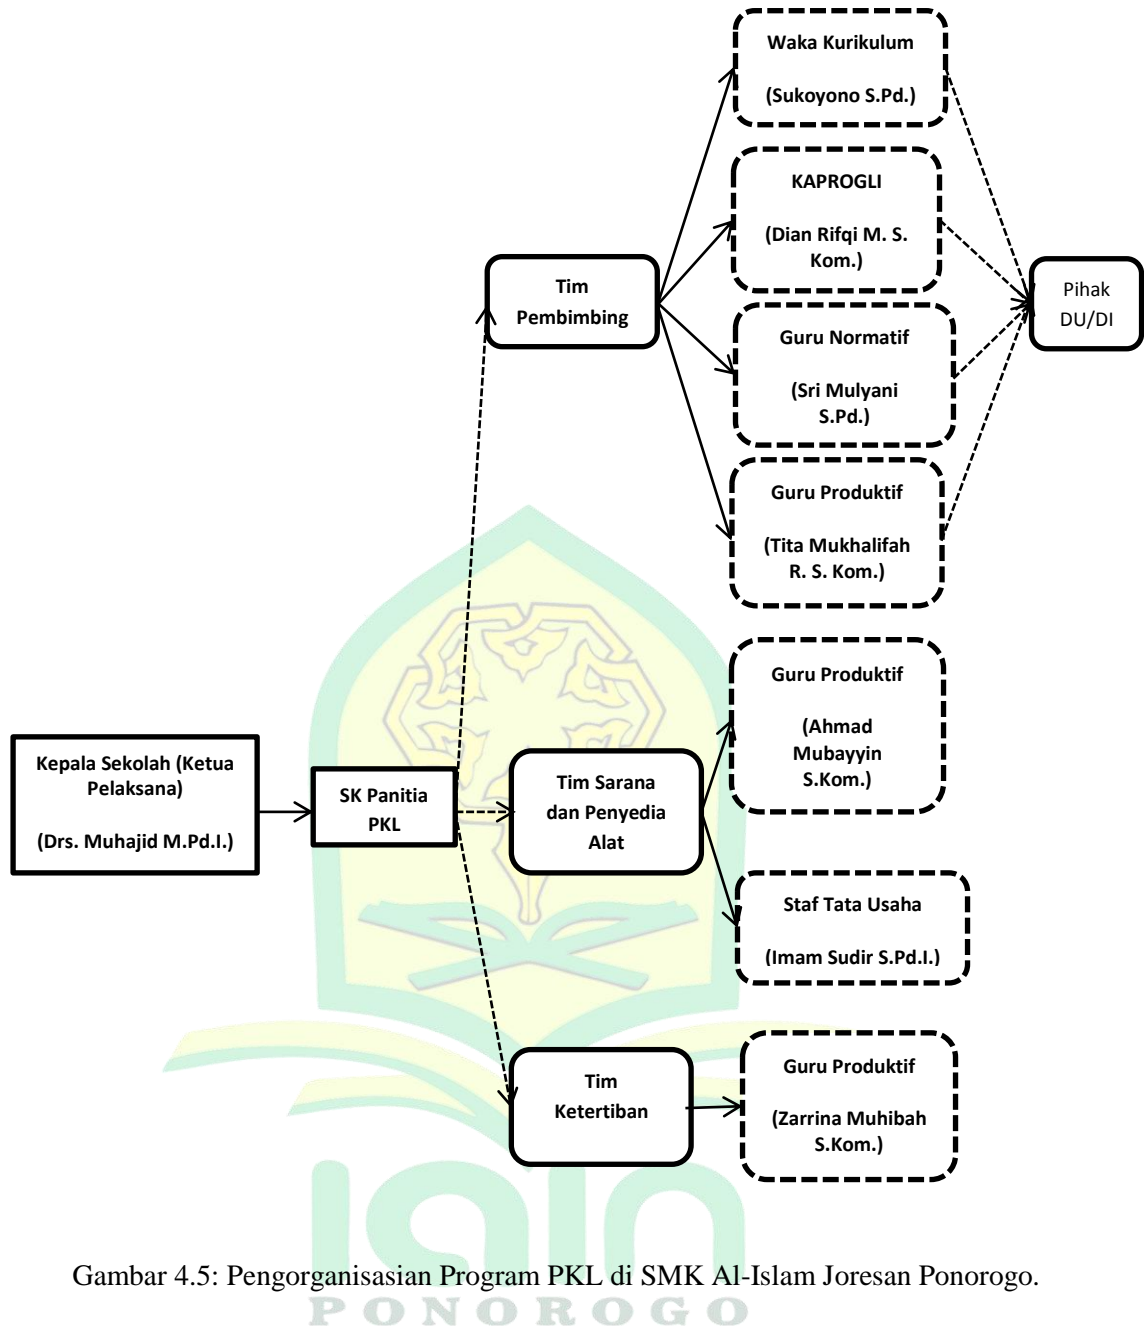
Waka Kurikulum

(Sukoyono S.Pd.)

KAPROGLI

(Dian Rifqi M. S. Kom.)

Tim Pembimbing

Pihak DU/DI

Guru Normatif

(Sri Mulyani S.Pd.)

Guru Produktif

(Tita Mukhalifah R. S. Kom.)

Guru Produktif

(Ahmad Mubayyin S.Kom.)

Kepala Sekolah (Ketua Pelaksana)

(Drs. Muhajid M.Pd.I.)

SK Panitia PKL

Tim Sarana dan Penyedia Alat

Staf Tata Usaha

(Imam Sudir S.Pd.I.)

Tim Ketertiban

Guru Produktif

(Zarrina Muhibah S.Kom.)

Gambar 4.5: Pengorganisasian Program PKL di SMK Al-Islam Joresan Ponorogo.

PONOROGO